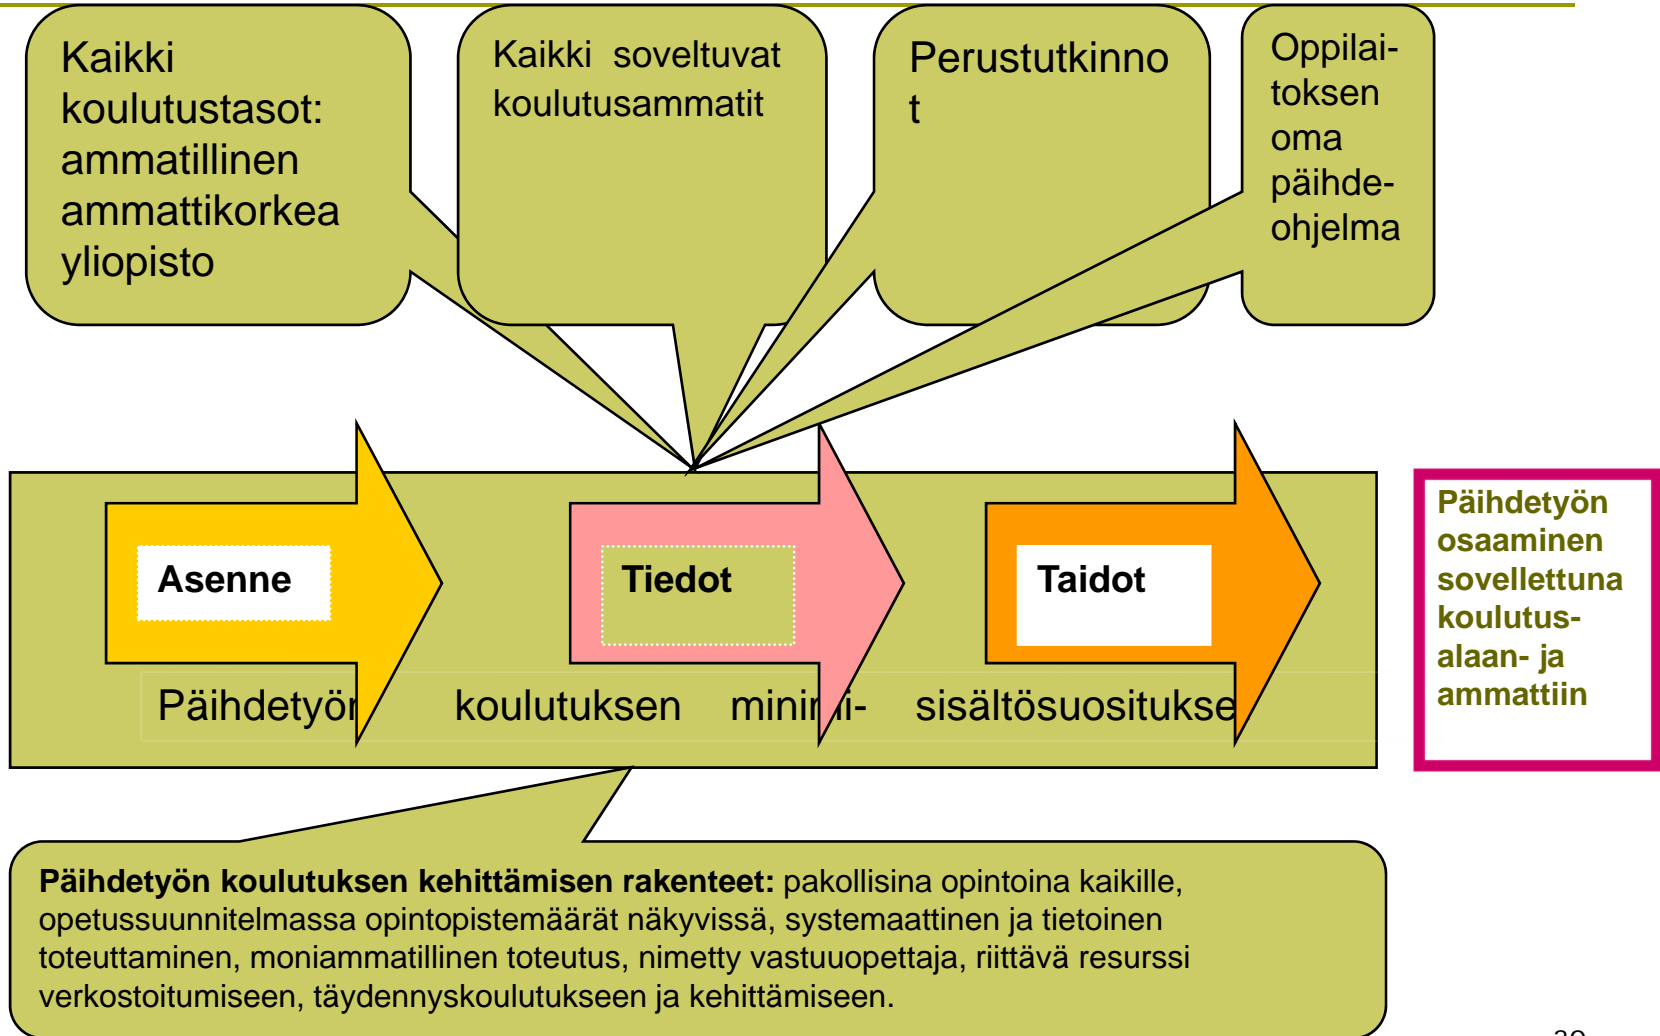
Kaikki koulutustasot: ammatillinen ammattikorkea yliopisto

Kaikki soveltuvat koulutusammatit

Perustutkinno t

Oppilaitoksen oma päihdeohjelma

Asenne

Tiedot

Taidot

Päihdetyön koulutuksen minimi- sisältösuosituks

Päihdetyön osaaminen sovellettuna koulutus-alaan- ja ammattiin

**Päihdetyön koulutuksen kehittämisen rakenteet:** pakollisina opintoina kaikille, opetussuunnitelmassa opintopistemäärät näkyvissä, systemaattinen ja tietoinen toteuttaminen, moniammatillinen toteutus, nimetty vastuuopettaja, riittävä resurssi verkostoitumiseen, täydennyskoulutukseen ja kehittämiseen.

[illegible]